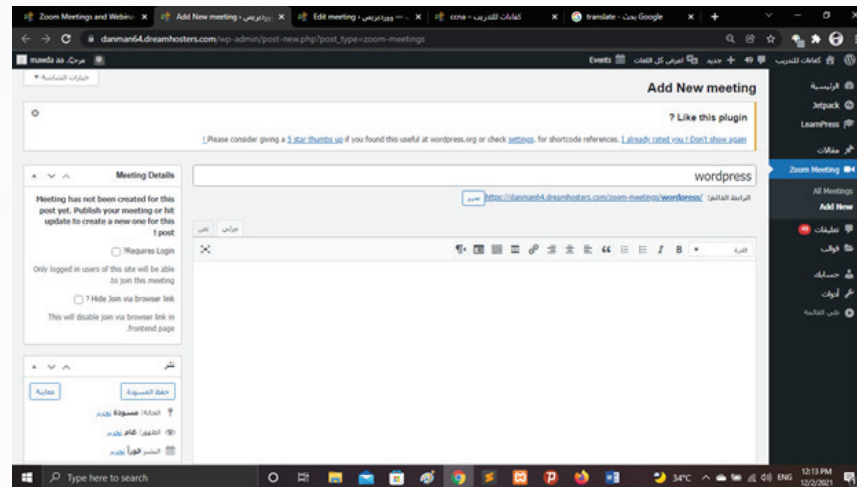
Zoom Meetings and Webin... ×
Add New meeting ‹ ووردبريس ×
Edit meeting ‹ ووردبريس — ... ×
كفاءات للتدريب — ccna ×
translate - بحث Google ×
+

danman64.dreamhosters.com/wp-admin/post-new.php?post_type=zoom-meetings

mawda aa مرحبًا،
Events
اعرض كل اللغات
جديد
49
كفاءات للتدريب

خيارات الشاشة ▾

Add New meeting

? Like this plugin

! Please consider giving a 5 star thumbs up if you found this useful at wordpress.org or check settings. for shortcode references. I already rated you ! Don't show again

Meeting Details

Meeting has not been created for this post yet. Publish your meeting or hit update to create a new one for this ! post

?Requires Login

Only logged in users of this site will be able .to join this meeting

? Hide Join via browser link

This will disable join via browser link in .frontend page

wordpress

الرابط الثابت: https://danman64.dreamhosters.com/zoom-meetings/wordpress/ تحرير

مرئي نص

فقرة B I

نشر

حفظ المسودة
معاينة

الحالة: مسودة تحرير
الظهور: عام تحرير
النشر فوراً تحرير

الرئيسية
Jetpack
LearnPress
مقالات
Zoom Meeting
All Meetings
Add New
تعليقات
قوالب
حسابات
أدوات
طي القائمة

Type here to search
34°C
ENG
12:13 PM
12/2/2021